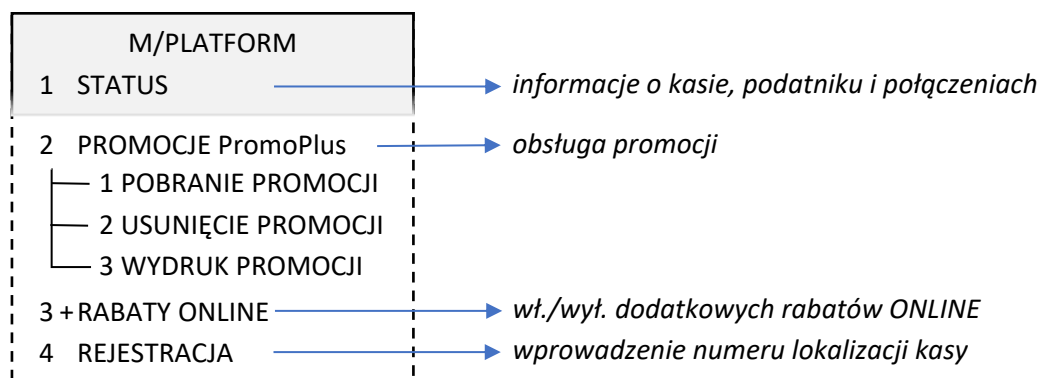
M/PLATFORM

1 STATUS — informacje o kasie, podatniku i połączeniach

2 PROMOCJE PromoPlus — obsługa promocji

1 POBRANIE PROMOCJI

2 USUNIĘCIE PROMOCJI

3 WYDRUK PROMOCJI

3 +RABATY ONLINE — wł./wył. dodatkowych rabatów ONLINE

4 REJESTRACJA — wprowadzenie numeru lokalizacji kasy